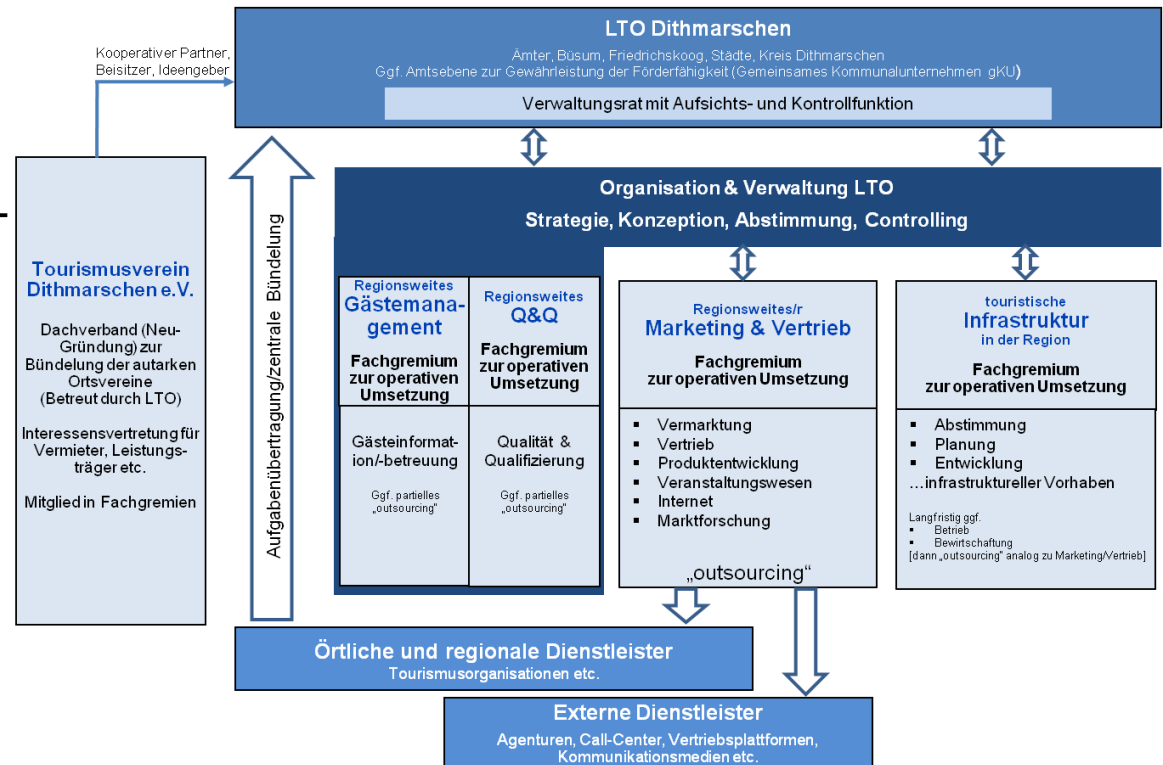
LTO Dithmarschen

Ämter, Büsum, Friedrichskoog, Städte, Kreis Dithmarschen
Ggf. Amtsebene zur Gewährleistung der Förderfähigkeit (Gemeinsames Kommunalunternehmen gKU)

Verwaltungsrat mit Aufsichts- und Kontrollfunktion

Kooperativer Partner, Beisitzer, Ideengeber

Tourismusverein Dithmarschen e.V.

Dachverband (Neu-Gründung) zur Bündelung der autarken Ortsvereine (Betreut durch LTO)

Interessensvertretung für Vermieter, Leistungsträger etc.

Mitglied in Fachgremien

Aufgabenübertragung/zentrale Bündelung

Organisation & Verwaltung LTO
Strategie, Konzeption, Abstimmung, Controlling

Regionsweites Gästemanagement
Fachgremium zur operativen Umsetzung

Gästeinformation/-betreuung

Ggf. partielles „outsourcing"

Regionsweites Q&Q
Fachgremium zur operativen Umsetzung

Qualität & Qualifizierung

Ggf. partielles „outsourcing"

Regionsweites/r Marketing & Vertrieb
Fachgremium zur operativen Umsetzung

- Vermarktung
- Vertrieb
- Produktentwicklung
- Veranstaltungswesen
- Internet
- Marktforschung

„outsourcing"

touristische Infrastruktur in der Region
Fachgremium zur operativen Umsetzung

- Abstimmung
- Planung
- Entwicklung
…infrastruktureller Vorhaben

Langfristig ggf.
- Betrieb
- Bewirtschaftung
[dann „outsourcing" analog zu Marketing/Vertrieb]

Örtliche und regionale Dienstleister
Tourismusorganisationen etc.

Externe Dienstleister
Agenturen, Call-Center, Vertriebsplattformen, Kommunikationsmedien etc.